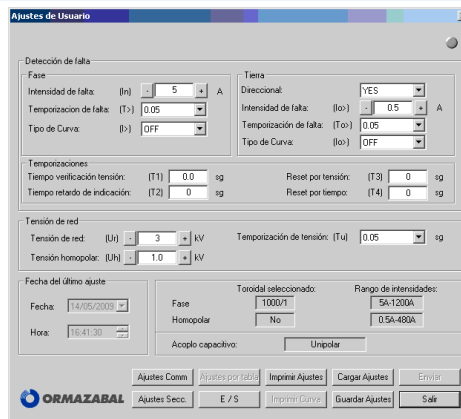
Ajustes de Usuario

Detección de falta

Fase

Intensidad de falta: (In) - 5 + A

Temporizacion de falta: (T>) 0.05

Tipo de Curva: (I>) OFF

Tierra

Direccional: YES

Intensidad de falta: (Io>) - 0.5 + A

Temporización de falta: (To>) 0.05

Tipo de Curva: (Io>) OFF

Temporizaciones

Tiempo verificación tensión: (T1) 0.0 sg

Tiempo retardo de indicación: (T2) 0 sg

Reset por tensión: (T3) 0 sg

Reset por tiempo: (T4) 0 sg

Tensión de red

Tensión de red: (Ur) - 3 + kV

Tensión homopolar: (Uh) - 1.0 + kV

Temporización de tensión: (Tu) 0.05 sg

Fecha del último ajuste

Fecha: 14/05/2009

Hora: 16:41:30

Toroidal seleccionado:

Rango de intensidades:

Fase 1000/1 5A-1200A

Homopolar No 0.5A-480A

Acoplo capacitivo: Unipolar

ORMAZABAL

Ajustes Comm

Ajustes por tabla

Imprimir Ajustes

Cargar Ajustes

Enviar

Ajustes Secc.

E / S

Imprimir Curva

Guardar Ajustes

Salir